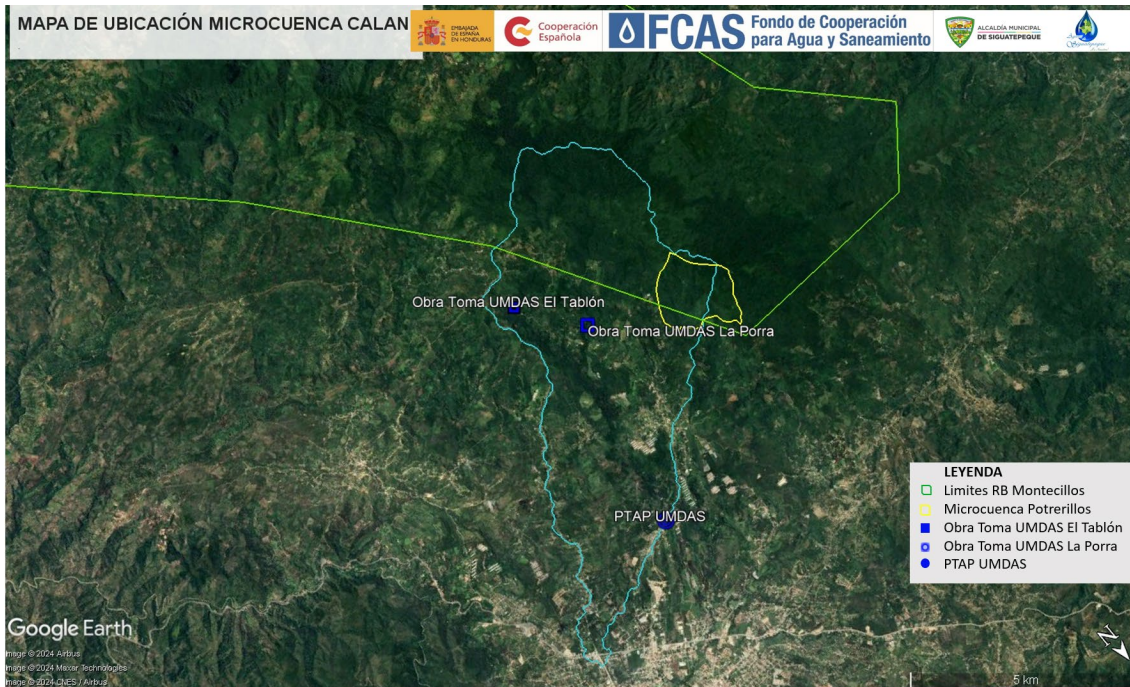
MAPA DE UBICACIÓN MICROCUENCA CALAN

EMBAJADA DE ESPAÑA EN HONDURAS

Cooperación Española

FCAS Fondo de Cooperación para Agua y Saneamiento

ALCALDÍA MUNICIPAL DE SIGUATEPEQUE

Obra Toma UMDAS El Tablón

Obra Toma UMDAS La Porra

PTAP UMDAS

LEYENDA
Limites RB Montecillos
Microcuenca Potrerillos
Obra Toma UMDAS El Tablón
Obra Toma UMDAS La Porra
PTAP UMDAS

Google Earth
Image © 2024 Airbus
Image © 2024 Maxar Technologies
Image © 2024 CNES / Airbus

5 km

N